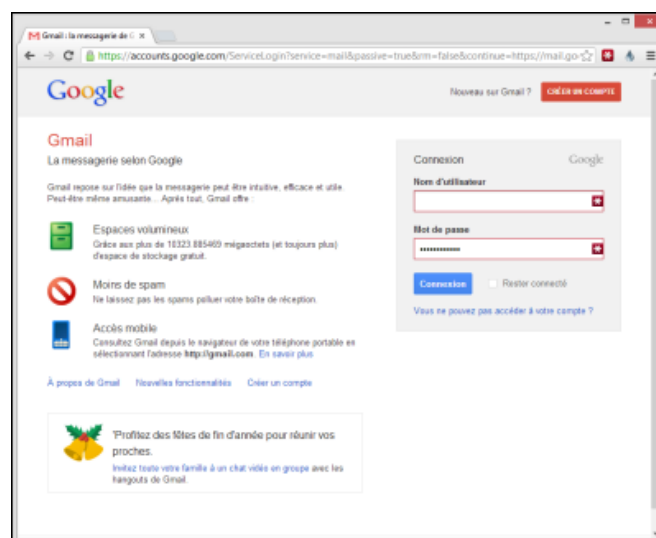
Gmail : la messagerie de G ×

https://accounts.google.com/ServiceLogin?service=mail&passive=true&rm=false&continue=https://mail.go

Google

Nouveau sur Gmail ? CRÉER UN COMPTE

Gmail

La messagerie selon Google

Gmail repose sur l'idée que la messagerie peut être intuitive, efficace et utile. Peut-être même amusante... Après tout, Gmail offre :

Espaces volumineux

Grâce aux plus de 10323.885469 mégaoctets (et toujours plus) d'espace de stockage gratuit.

Moins de spam

Ne laissez pas les spams polluer votre boîte de réception.

Accès mobile

Consultez Gmail depuis le navigateur de votre téléphone portable en sélectionnant l'adresse http://gmail.com. En savoir plus

À propos de Gmail Nouvelles fonctionnalités Créer un compte

Profitez des fêtes de fin d'année pour réunir vos proches.

Invitez toute votre famille à un chat vidéo en groupe avec les hangouts de Gmail.

Connexion Google

Nom d'utilisateur

Mot de passe

••••••••••••

Connexion Rester connecté

Vous ne pouvez pas accéder à votre compte ?